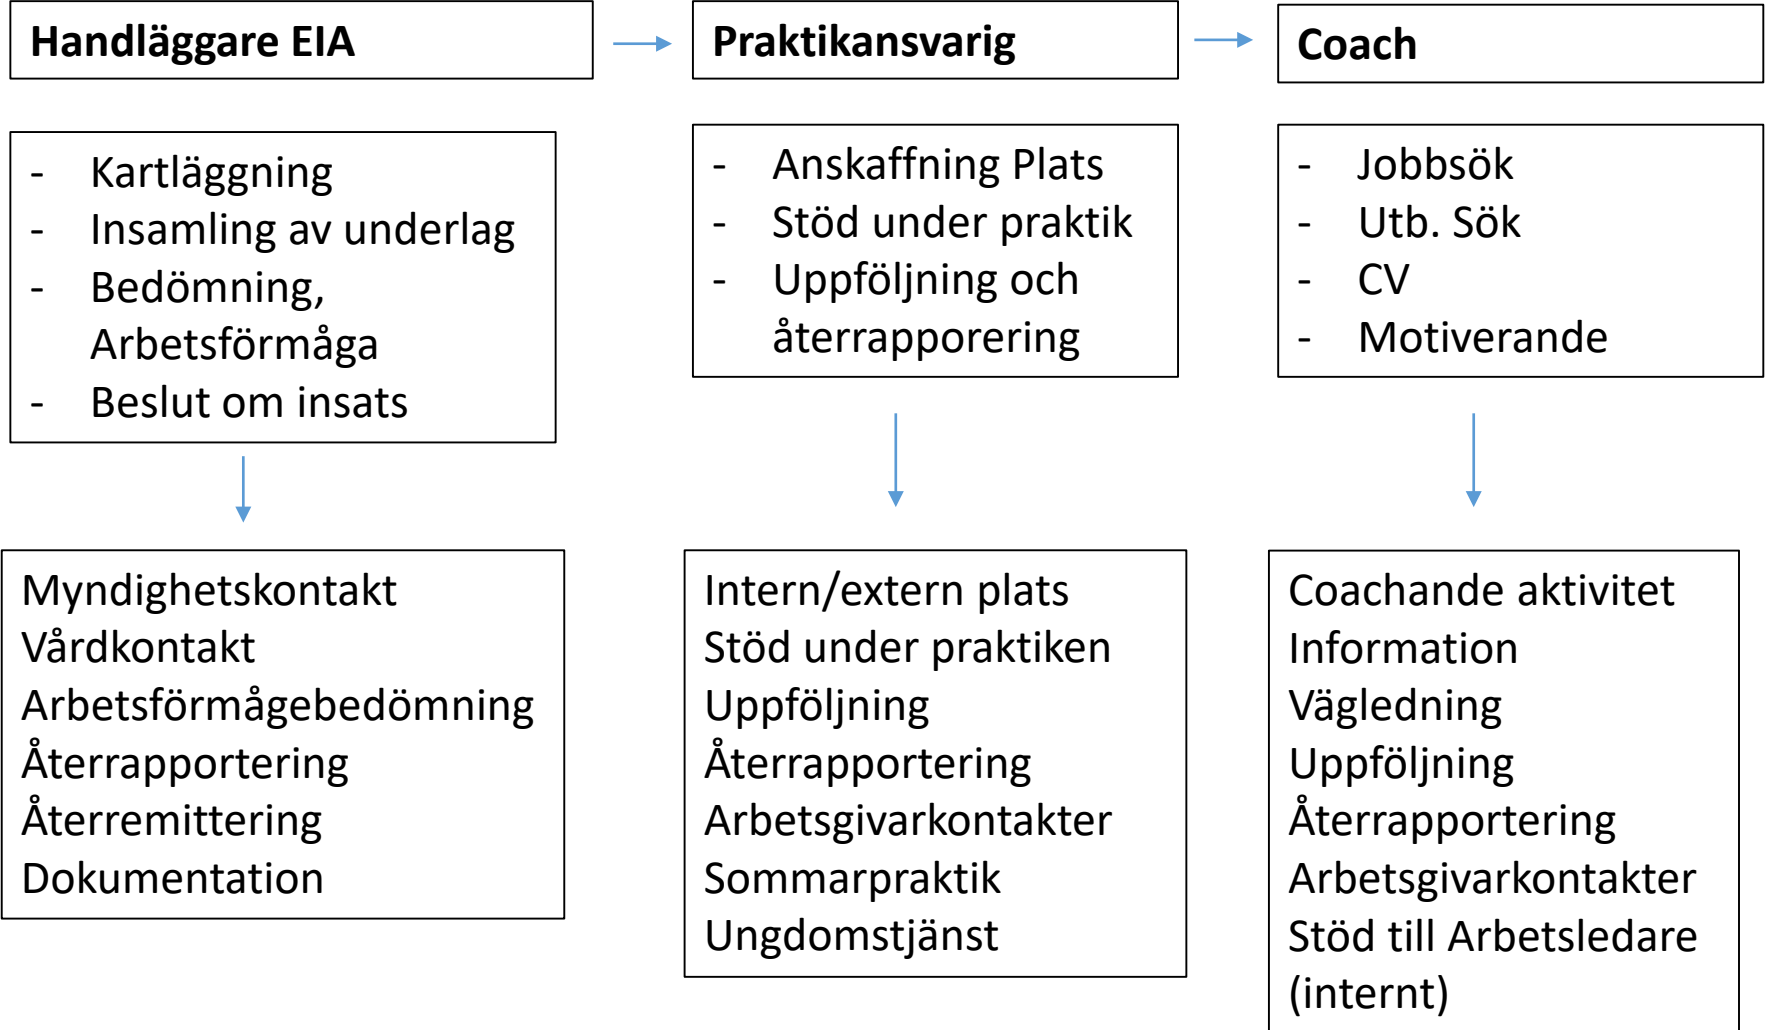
Handläggare EIA

- Kartläggning
- Insamling av underlag
- Bedömning, Arbetsförmåga
- Beslut om insats

Myndighetskontakt
Vårdkontakt
Arbetsförmågebedömning
Återrapportering
Återremittering
Dokumentation

Praktikansvarig

- Anskaffning Plats
- Stöd under praktik
- Uppföljning och återrapporering

Intern/extern plats
Stöd under praktiken
Uppföljning
Återrapportering
Arbetsgivarkontakter
Sommarpraktik
Ungdomstjänst

Coach

- Jobbsök
- Utb. Sök
- CV
- Motiverande

Coachande aktivitet
Information
Vägledning
Uppföljning
Återrapportering
Arbetsgivarkontakter
Stöd till Arbetsledare (internt)